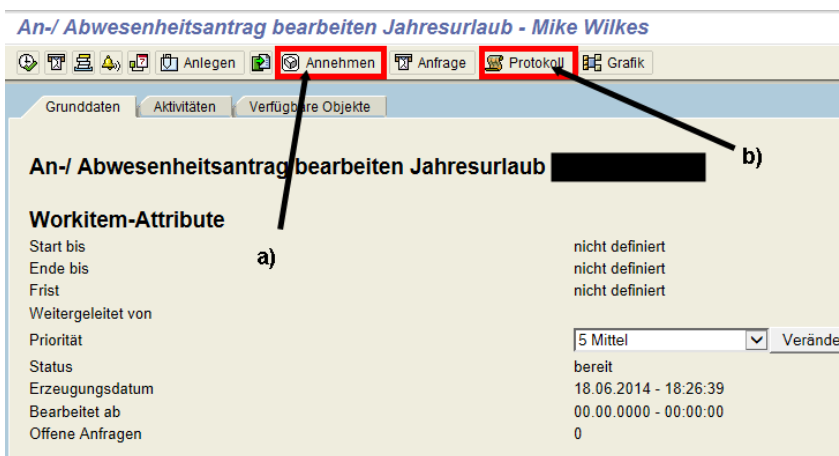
An-/ Abwesenheitsantrag bearbeiten Jahresurlaub - Mike Wilkes

Anlegen Annehmen Anfrage Protokoll Grafik

Grunddaten Aktivitäten Verfügbare Objekte

b)

An-/ Abwesenheitsantrag bearbeiten Jahresurlaub

Workitem-Attribute

a)

| | |
|---|---|
| Start bis | nicht definiert |
| Ende bis | nicht definiert |
| Frist | nicht definiert |
| Weitergeleitet von | |
| Priorität | 5 Mittel Verände |
| Status | bereit |
| Erzeugungsdatum | 18.06.2014 - 18:26:39 |
| Bearbeitet ab | 00.00.0000 - 00:00:00 |
| Offene Anfragen | 0 |